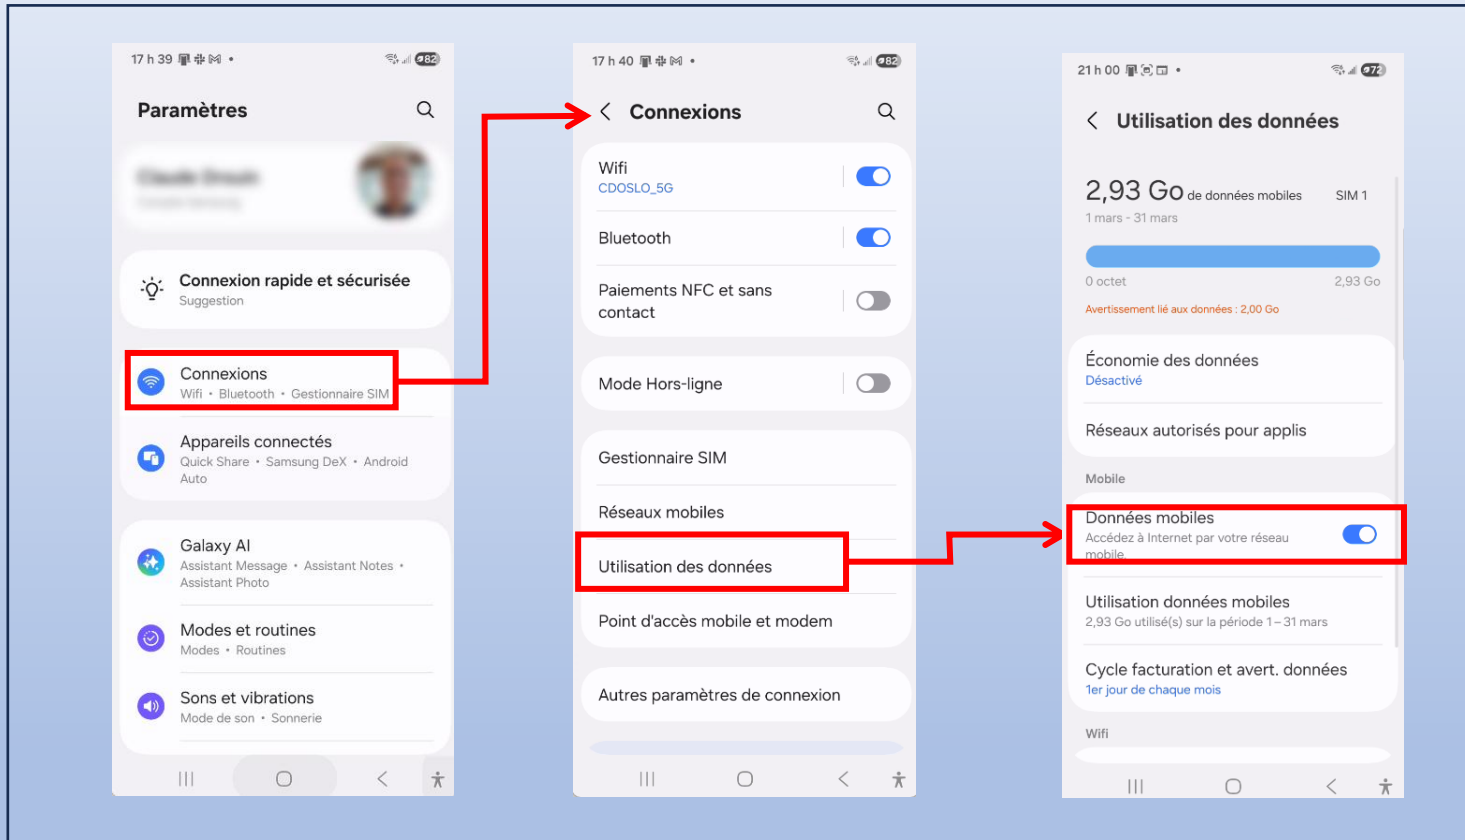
17 h 39 82

Paramètres

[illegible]

Connexion rapide et sécurisée
Suggestion

Connexions
Wifi • Bluetooth • Gestionnaire SIM

Appareils connectés
Quick Share • Samsung DeX • Android Auto

Galaxy AI
Assistant Message • Assistant Notes • Assistant Photo

Modes et routines
Modes • Routines

Sons et vibrations
Mode de son • Sonnerie

17 h 40 82

Connexions

Wifi
CDOSLO_5G

Bluetooth

Paiements NFC et sans contact

Mode Hors-ligne

Gestionnaire SIM

Réseaux mobiles

Utilisation des données

Point d'accès mobile et modem

Autres paramètres de connexion

21 h 00 72

Utilisation des données

2,93 Go de données mobiles SIM 1
1 mars - 31 mars

0 octet 2,93 Go

Avertissement lié aux données : 2,00 Go

Économie des données
Désactivé

Réseaux autorisés pour applis

Mobile

Données mobiles
Accédez à Internet par votre réseau mobile

Utilisation données mobiles
2,93 Go utilisé(s) sur la période 1 – 31 mars

Cycle facturation et avert. données
1er jour de chaque mois

Wifi